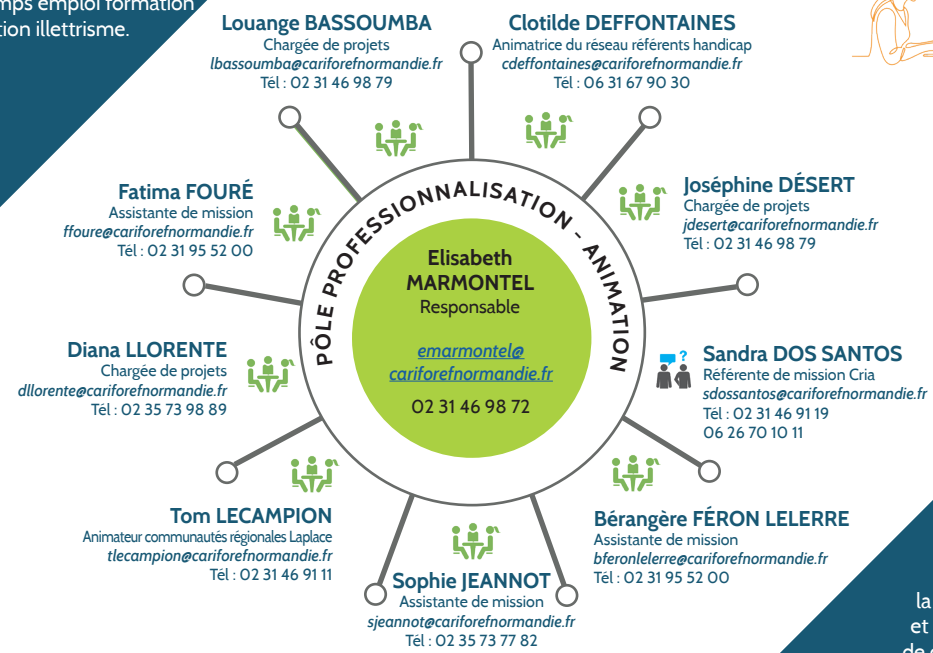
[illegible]mps emploi formation
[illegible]tion illettrisme.

Louange BASSOUMBA
Chargée de projets
lbassoumba@cariforefnormandie.fr
Tél : 02 31 46 98 79

Clotilde DEFFONTAINES
Animatrice du réseau référents handicap
cdeffontaines@cariforefnormandie.fr
Tél : 06 31 67 90 30

Fatima FOURÉ
Assistante de mission
ffoure@cariforefnormandie.fr
Tél : 02 31 95 52 00

Joséphine DÉSERT
Chargée de projets
jdesert@cariforefnormandie.fr
Tél : 02 31 46 98 79

PÔLE PROFESSIONNALISATION - ANIMATION

Elisabeth
MARMONTEL
Responsable

emarmontel@
cariforefnormandie.fr

02 31 46 98 72

Diana LLORENTE
Chargée de projets
dllorente@cariforefnormandie.fr
Tél : 02 35 73 98 89

Sandra DOS SANTOS
Référente de mission Cria
sdossantos@cariforefnormandie.fr
Tél : 02 31 46 91 19
06 26 70 10 11

Tom LECAMPION
Animateur communautés régionales Laplace
tlecampion@cariforefnormandie.fr
Tél : 02 31 46 91 11

Bérangère FÉRON LELERRE
Assistante de mission
bferonlelerre@cariforefnormandie.fr
Tél : 02 31 95 52 00

Sophie JEANNOT
Assistante de mission
sjeannot@cariforefnormandie.fr
Tél : 02 35 73 77 82

la
et
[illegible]